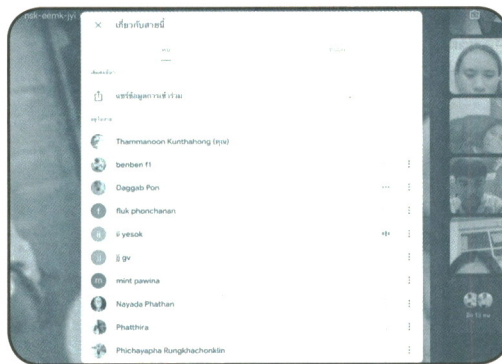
nsk-eemk-jyi

×  เกี่ยวกับสายนี้

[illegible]  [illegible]

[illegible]

แชร์ข้อมูลการเข้าร่วม

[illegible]

Thammanoon Kunthahong (คุณ)

benben f1

Daggab Pon

fluk phonchanan

ii yesok

jj gv

mint pawina

Nayada Phathan

Phatthira

Phichayapha Rungkhachonklin